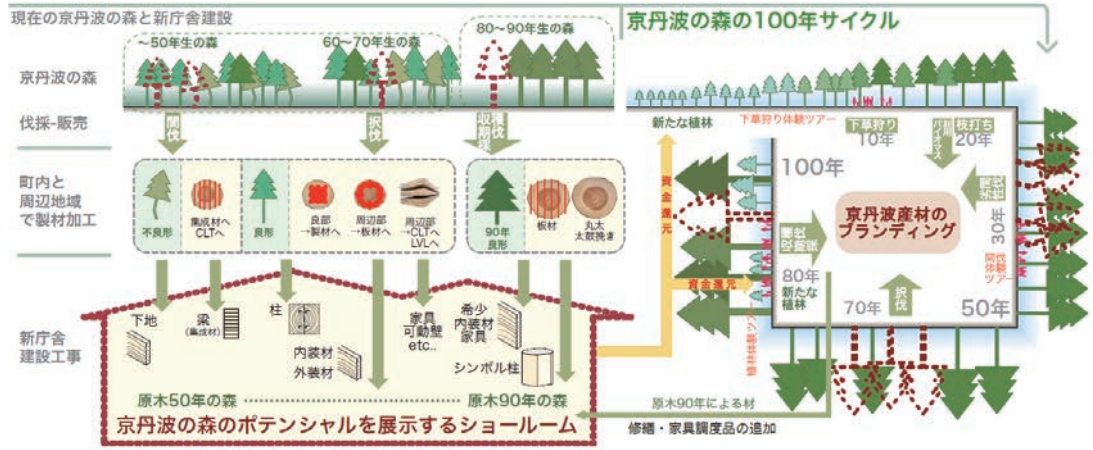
現在の京丹波の森と新庁舎建設

京丹波の森の100年サイクル

~50年生の森
60~70年生の森
80~90年生の森

京丹波の森

伐採-販売

間伐
択伐
収穫伐
皆伐

町内と周辺地域で製材加工

不良形
集成材へCLTへ
良形
良部→製材へ
周辺部→板材へ
周辺部→CLTへLVLへ
90年良形
板材
丸太太鼓挽き

新庁舎建設工事

下地
梁(集成材)
柱
内装材
外装材
家具
可動壁
etc..
希少
内装材
家具
シンボル柱

原木50年の森
原木90年の森

京丹波の森のポテンシャルを展示するショールーム

原木90年による材
修繕・家具調度品の追加

新たな植林
資金還元
資金還元
下草刈り体験ツアー
下草刈り
10年
枝打ち
20年
間伐
30年
間伐体験ツアー
100年
京丹波産材のブランディング
収穫伐
80年
新たな植林
70年
択伐
50年
植林体験ツアー